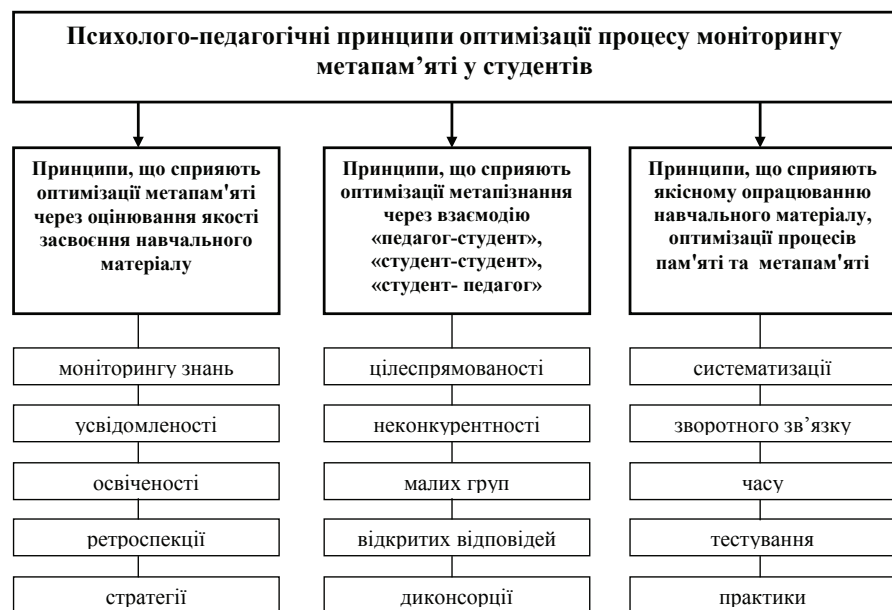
Психолого-педагогічні принципи оптимізації процесу моніторингу метапам’яті у студентів

Принципи, що сприяють оптимізації метапам'яті через оцінювання якості засвоєння навчального матеріалу

моніторингу знань

усвідомленості

освіченості

ретроспекції

стратегії

Принципи, що сприяють оптимізації метапізнання через взаємодію «педагог-студент», «студент-студент», «студент- педагог»

цілеспрямованості

неконкурентності

малих груп

відкритих відповідей

диконсорції

Принципи, що сприяють якісному опрацюванню навчального матеріалу, оптимізації процесів пам'яті та метапам'яті

систематизації

зворотного зв’язку

часу

тестування

практики